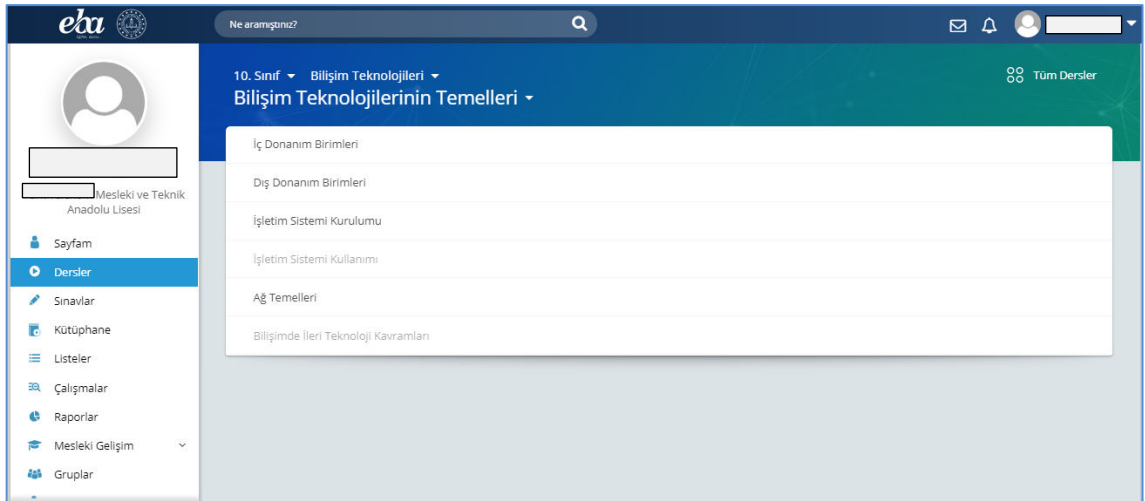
eba

Ne aramıştınız?

Mesleki ve Teknik Anadolu Lisesi

Sayfam
Dersler
Sınavlar
Kütüphane
Listeler
Çalışmalar
Raporlar
Mesleki Gelişim
Gruplar

10. Sınıf Bilişim Teknolojileri
Bilişim Teknolojilerinin Temelleri

Tüm Dersler

İç Donanım Birimleri
Dış Donanım Birimleri
İşletim Sistemi Kurulumu
İşletim Sistemi Kullanımı
Ağ Temelleri
Bilişimde İleri Teknoloji Kavramları